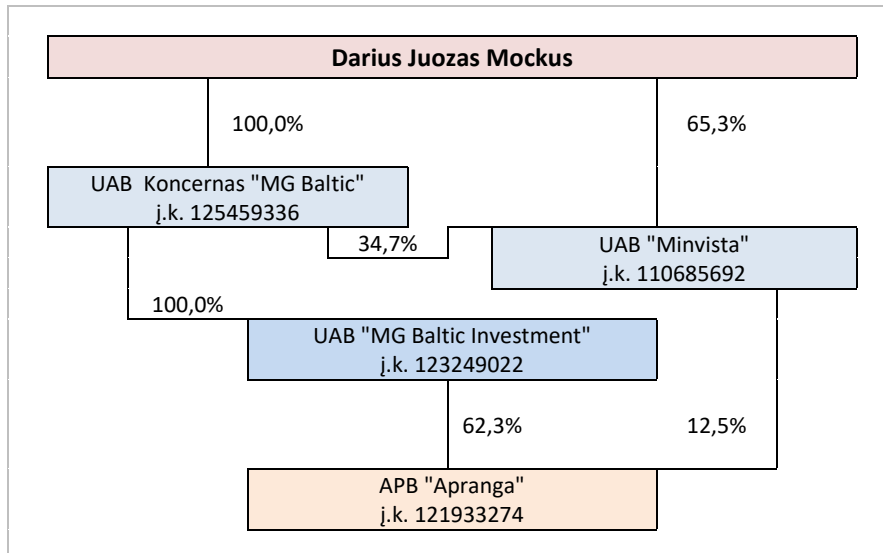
Darius Juozas Mockus

100,0%

65,3%

UAB Koncernas "MG Baltic"
į.k. 125459336

34,7%

UAB "Minvista"
į.k. 110685692

100,0%

UAB "MG Baltic Investment"
į.k. 123249022

62,3%

12,5%

APB "Apranga"
į.k. 121933274